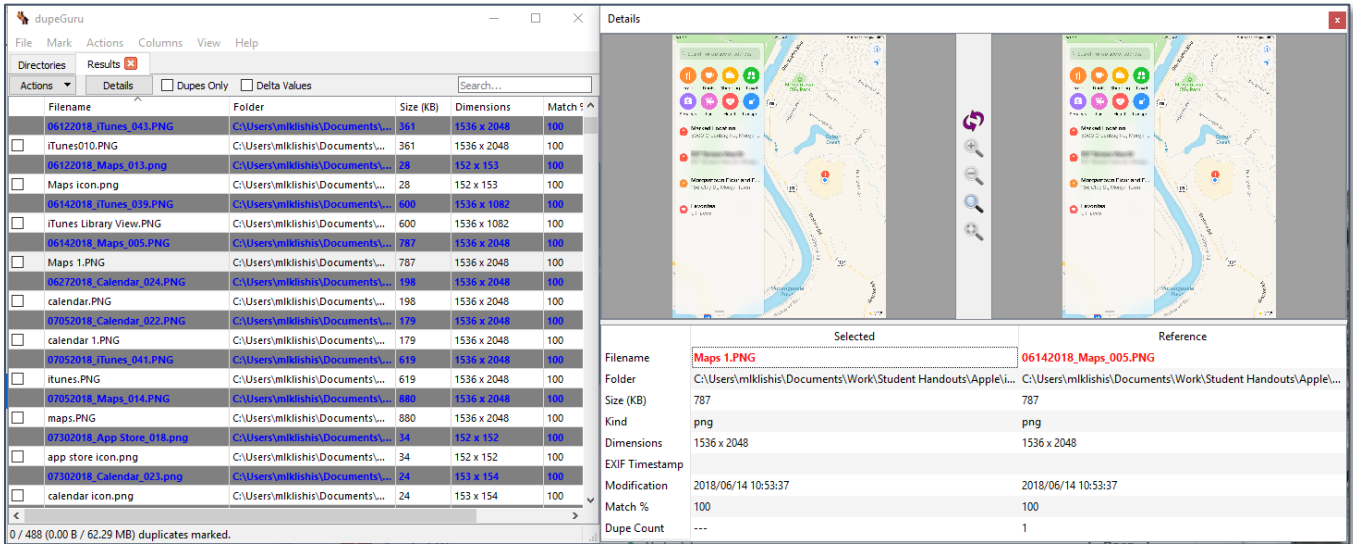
dupeGuru

File Mark Actions Columns View Help

Directories Results

Actions Details Dupes Only Delta Values Search...

| | Filename | Folder | Size (KB) | Dimensions | Match % |
|---|---|---|---|---|---|
| | 06122018_iTunes_043.PNG | C:\Users\mlklishis\Documents\... | 361 | 1536 x 2048 | 100 |
| | iTunes010.PNG | C:\Users\mlklishis\Documents\... | 361 | 1536 x 2048 | 100 |
| | 06122018_Maps_013.png | C:\Users\mlklishis\Documents\... | 28 | 152 x 153 | 100 |
| | Maps icon.png | C:\Users\mlklishis\Documents\... | 28 | 152 x 153 | 100 |
| | 06142018_iTunes_039.PNG | C:\Users\mlklishis\Documents\... | 600 | 1536 x 1082 | 100 |
| | iTunes Library View.PNG | C:\Users\mlklishis\Documents\... | 600 | 1536 x 1082 | 100 |
| | 06142018_Maps_005.PNG | C:\Users\mlklishis\Documents\... | 787 | 1536 x 2048 | 100 |
| | Maps 1.PNG | C:\Users\mlklishis\Documents\... | 787 | 1536 x 2048 | 100 |
| | 06272018_Calendar_024.PNG | C:\Users\mlklishis\Documents\... | 198 | 1536 x 2048 | 100 |
| | calendar.PNG | C:\Users\mlklishis\Documents\... | 198 | 1536 x 2048 | 100 |
| | 07052018_Calendar_022.PNG | C:\Users\mlklishis\Documents\... | 179 | 1536 x 2048 | 100 |
| | calendar 1.PNG | C:\Users\mlklishis\Documents\... | 179 | 1536 x 2048 | 100 |
| | 07052018_iTunes_041.PNG | C:\Users\mlklishis\Documents\... | 619 | 1536 x 2048 | 100 |
| | itunes.PNG | C:\Users\mlklishis\Documents\... | 619 | 1536 x 2048 | 100 |
| | 07052018_Maps_014.PNG | C:\Users\mlklishis\Documents\... | 880 | 1536 x 2048 | 100 |
| | maps.PNG | C:\Users\mlklishis\Documents\... | 880 | 1536 x 2048 | 100 |
| | 07302018_App Store_018.png | C:\Users\mlklishis\Documents\... | 34 | 152 x 152 | 100 |
| | app store icon.png | C:\Users\mlklishis\Documents\... | 34 | 152 x 152 | 100 |
| | 07302018_Calendar_023.png | C:\Users\mlklishis\Documents\... | 24 | 153 x 154 | 100 |
| | calendar icon.png | C:\Users\mlklishis\Documents\... | 24 | 153 x 154 | 100 |

0 / 488 (0.00 B / 62.29 MB) duplicates marked.

Details

| | Selected | Reference |
|---|---|---|
| Filename | Maps 1.PNG | 06142018_Maps_005.PNG |
| Folder | C:\Users\mlklishis\Documents\Work\Student Handouts\Apple\i... | C:\Users\mlklishis\Documents\Work\Student Handouts\Apple\... |
| Size (KB) | 787 | 787 |
| Kind | png | png |
| Dimensions | 1536 x 2048 | 1536 x 2048 |
| EXIF Timestamp | | |
| Modification | 2018/06/14 10:53:37 | 2018/06/14 10:53:37 |
| Match % | 100 | 100 |
| Dupe Count | --- | 1 |